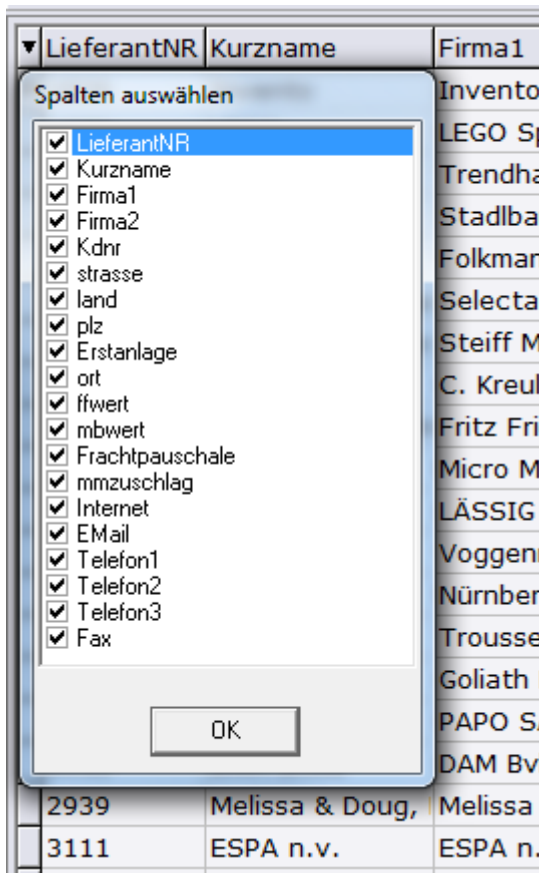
| ▾ LieferantNR | Kurzname | Firma1 |
|---|---|---|
| | | Invento |
| | | LEGO Sp |
| | | Trendha |
| | | Stadlba |
| | | Folkman |
| | | Selecta |
| | | Steiff M |
| | | C. Kreul |
| | | Fritz Fri |
| | | Micro M |
| | | LÄSSIG |
| | | Voggenr |
| | | Nürnber |
| | | Trousse |
| | | Goliath |
| | | PAPO S. |
| | | DAM Bv |
| 2939 | Melissa & Doug, | Melissa |
| 3111 | ESPA n.v. | ESPA n. |

Spalten auswählen

☑ LieferantNR
☑ Kurzname
☑ Firma1
☑ Firma2
☑ Kdnr
☑ strasse
☑ land
☑ plz
☑ Erstanlage
☑ ort
☑ ffwert
☑ mbwert
☑ Frachtpauschale
☑ mmzuschlag
☑ Internet
☑ EMail
☑ Telefon1
☑ Telefon2
☑ Telefon3
☑ Fax

OK